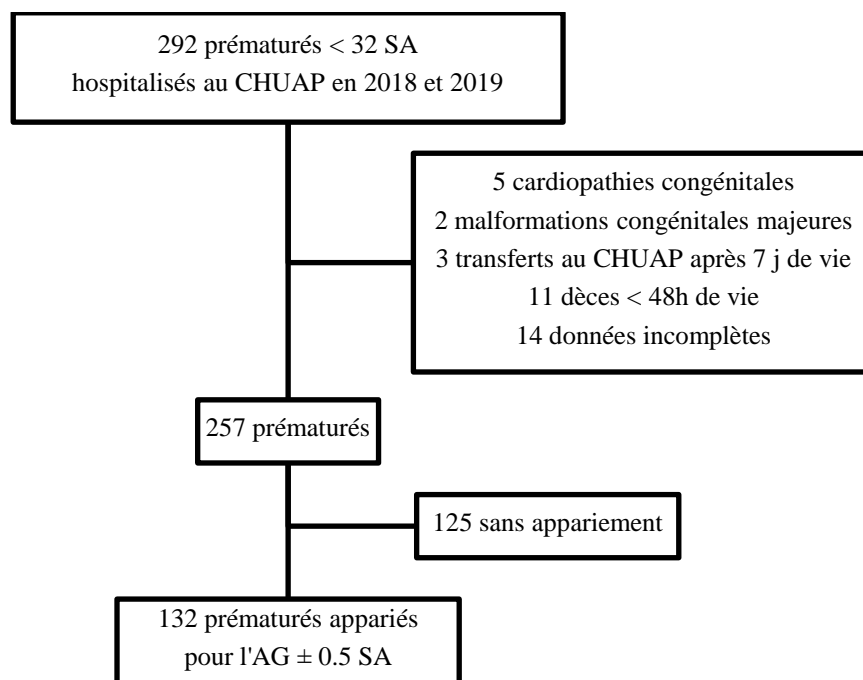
292 prématurés < 32 SA
hospitalisés au CHUAP en 2018 et 2019

5 cardiopathies congénitales
2 malformations congénitales majeures
3 transferts au CHUAP après 7 j de vie
11 dèces < 48h de vie
14 données incomplètes

257 prématurés

125 sans appariement

132 prématurés appariés
pour l'AG ± 0.5 SA